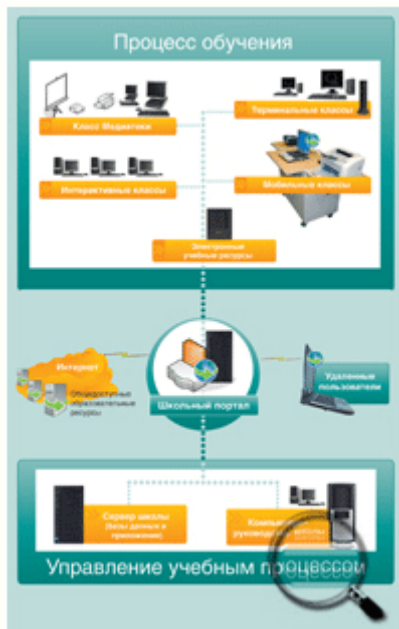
Процесс обучения

Класс Медиатеки

Терминальные классы

Интерактивные классы

Мобильные классы

Электронные учебные ресурсы

Интернет

Общедоступные образовательные ресурсы

Школьный портал

Удаленные пользователи

Сервер школы (базы данных и приложения)

Компьютеры руководства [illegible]

Управление учебным процессом